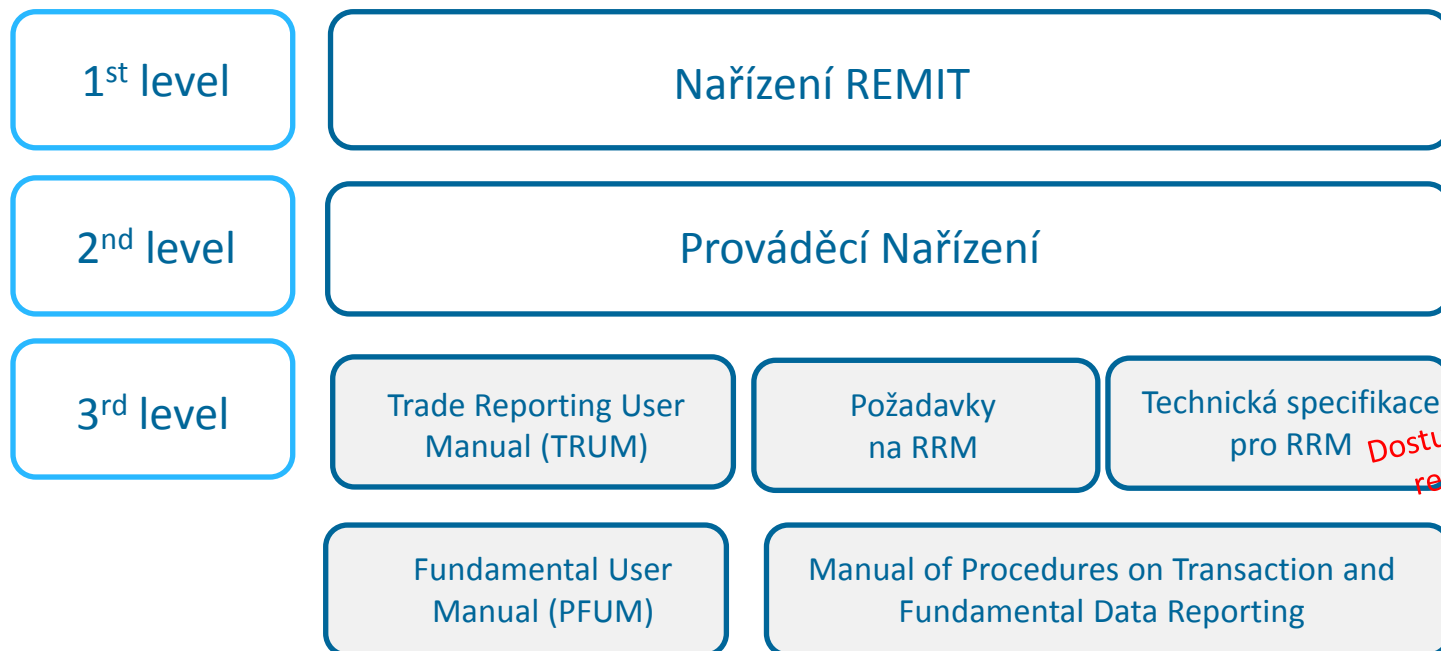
1$^{st}$ level

Nařízení REMIT

2$^{nd}$ level

Prováděcí Nařízení

3$^{rd}$ level

Trade Reporting User Manual (TRUM)

Požadavky na RRM

Technická specifikace pro RRM

Dostu

re

Fundamental User Manual (PFUM)

Manual of Procedures on Transaction and Fundamental Data Reporting